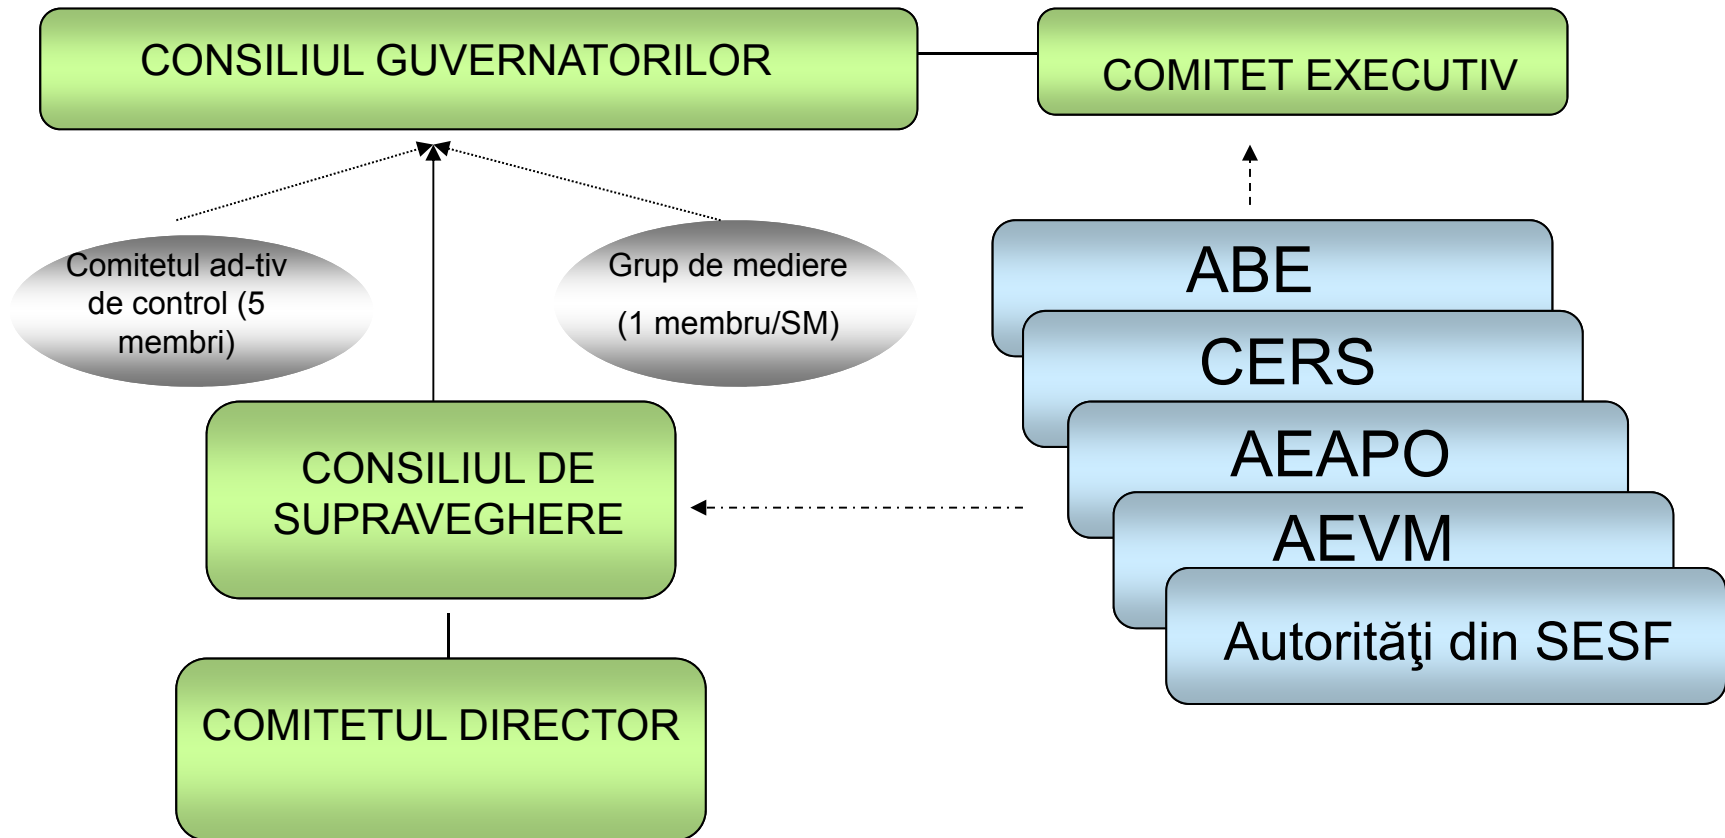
CONSILIUL GUVERNATORILOR

COMITET EXECUTIV

Comitetul ad-tiv de control (5 membri)

Grup de mediere

(1 membru/SM)

ABE

CERS

AEAPO

AEVM

Autorităţi din SESF

CONSILIUL DE SUPRAVEGHERE

COMITETUL DIRECTOR